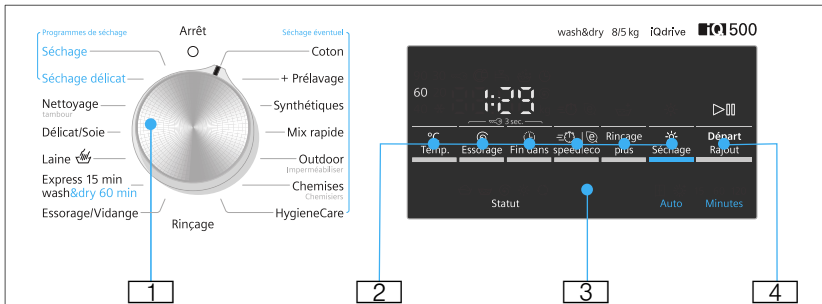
Programmes de séchage
Séchage
Séchage délicat
Nettoyage
tambour
Délicat/Soie
Laine
Express 15 min
wash&dry 60 min
Essorage/Vidange
Rinçage
Arrêt
Séchage éventuel
Coton
+ Prélavage
Synthétiques
Mix rapide
Outdoor
Imperméabiliser
Chemises
Chemisiers
HygieneCare

wash&dry 8/5 kg iQdrive iQ500

60
1:29
3 sec.
▷II
°C Temp.
Essorage
Fin dans
speed/eco
Rinçage plus
Séchage
Départ Rajout
Statut
Auto
Minutes

1
2
3
4